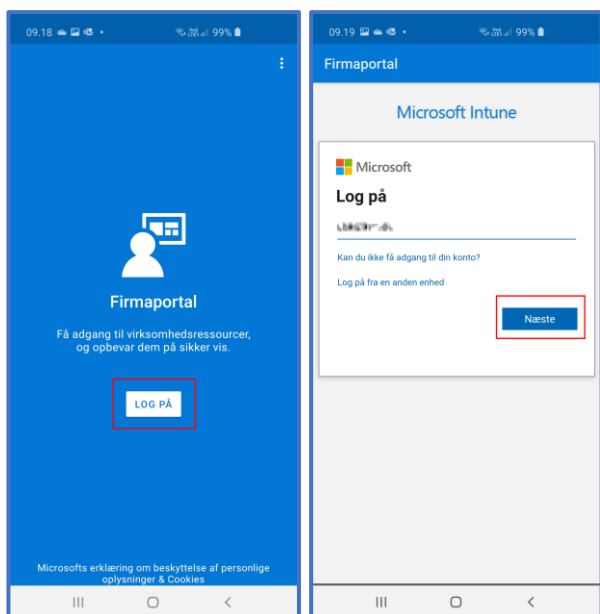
09.18 99%

Firmaportal

Få adgang til virksomhedsressourcer, og opbevar dem på sikker vis.

LOG PÅ

Microsofts erklæring om beskyttelse af personlige oplysninger & Cookies

09.19 99%

Firmaportal

Microsoft Intune

Microsoft

Log på

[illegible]

Kan du ikke få adgang til din konto?

Log på fra en anden enhed

Næste